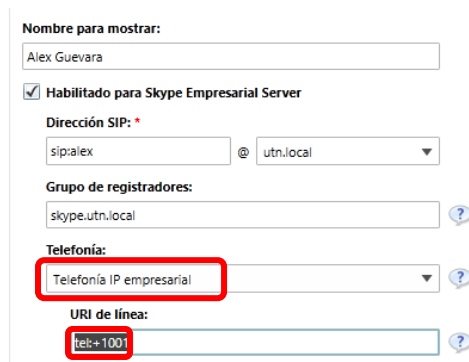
Nombre para mostrar:
Alex Guevara
Habilitado para Skype Empresarial Server
Dirección SIP: *
sip:alex
@
utn.local
Grupo de registradores:
skype.utn.local
?
Telefonía:
Telefonía IP empresarial
?
URI de línea:
tel:+1001
?